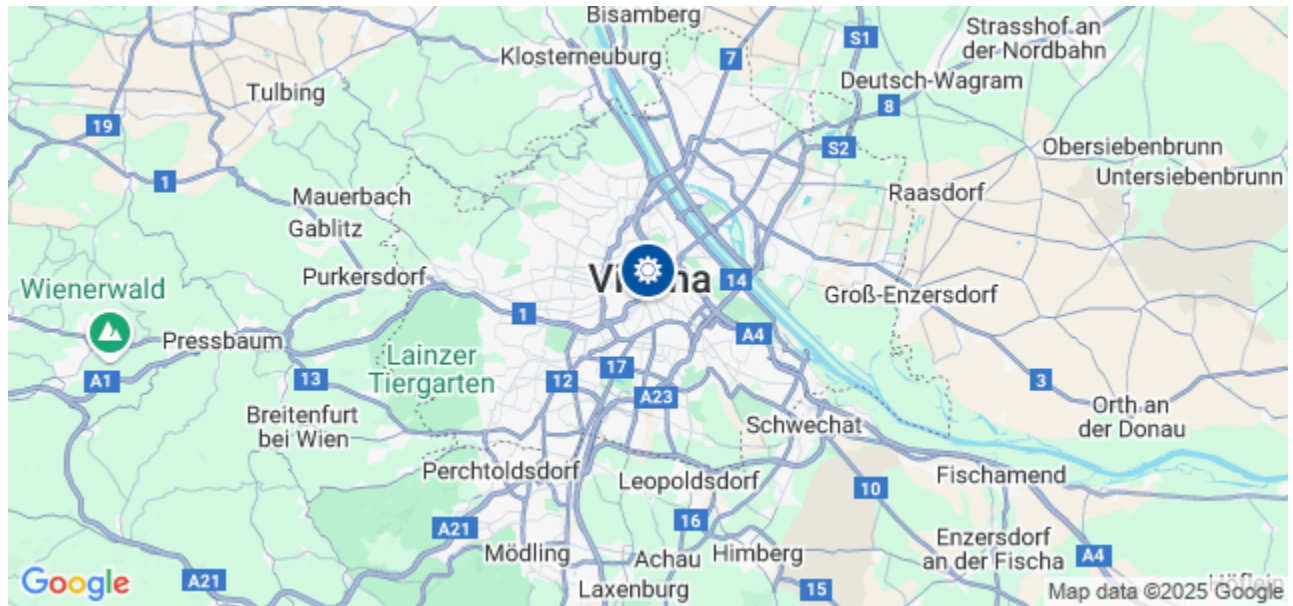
Bisamberg
Klosterneuburg
7
Strasshof an der Nordbahn
S1
Deutsch-Wagram
8
Tulbing
19
S2
Obersiebenbrunn
Untersiebenbrunn
1
Mauerbach
Raasdorf
Gablitz
Purkersdorf
Vi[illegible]na
14
Wienerwald
Groß-Enzersdorf
1
Pressbaum
A4
Lainzer Tiergarten
A1
13
17
12
3
A23
Breitenfurt bei Wien
Orth an der Donau
Schwechat
Perchtoldsdorf
Leopoldsdorf
Fischamend
10
16
A21
Mödling
Achau
Himberg
Enzersdorf an der Fischa
A4
Google
A21
Laxenburg
15
Map data ©2025 Google